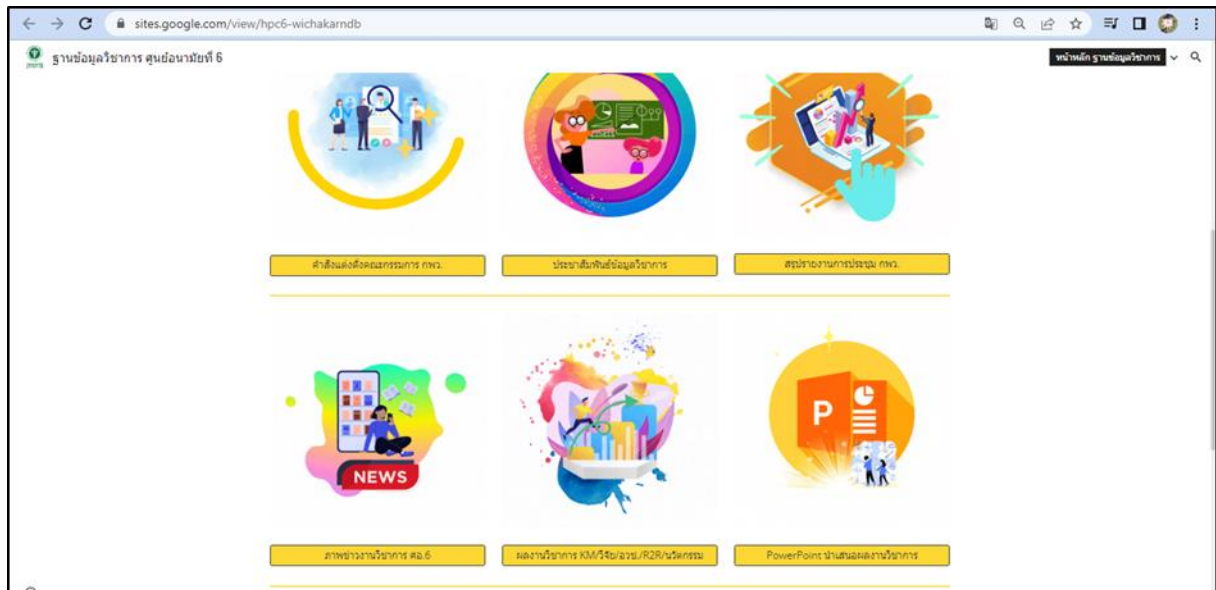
sites.google.com/view/hpc6-wichakarndb

ฐานข้อมูลวิชาการ ศูนย์อนามัยที่ 6

หน้าหลัก ฐานข้อมูลวิชาการ

คำสั่งแต่งตั้งคณะกรรมการ กพว.

ประชาสัมพันธ์ข้อมูลวิชาการ

สรุปรายงานการประชุม กพว.

NEWS

ภาพข่าวงานวิชาการ ศอ.6

ผลงานวิชาการ KM/วิจัย/อวช./R2R/นวัตกรรม

PowerPoint นำเสนอผลงานวิชาการ